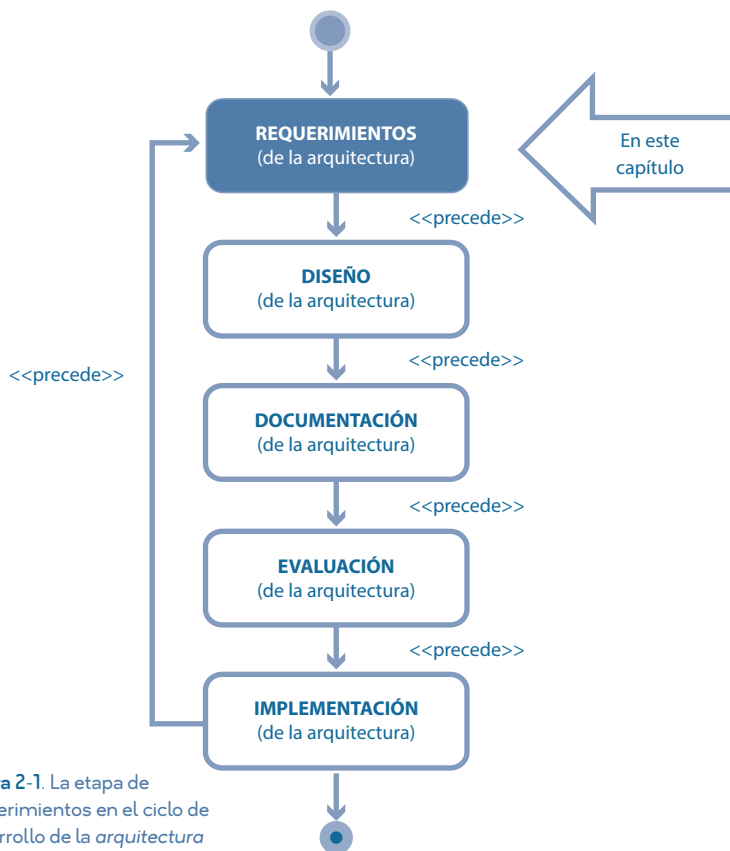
REQUERIMIENTOS
(de la arquitectura)

En este capítulo

<<precede>>

DISEÑO
(de la arquitectura)

<<precede>>

<<precede>>

DOCUMENTACIÓN
(de la arquitectura)

<<precede>>

EVALUACIÓN
(de la arquitectura)

<<precede>>

IMPLEMENTACIÓN
(de la arquitectura)

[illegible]ra 2-1. La etapa de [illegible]erimientos en el ciclo de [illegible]rrollo de la *arquitectura*